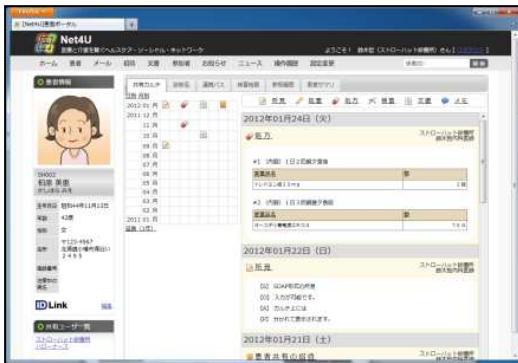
Net4U医療ポータル

Net4U
医療と介護を結ぶヘルスケア・ソーシャル・ネットワーク

ようこそ！ 鶴本花 (ストローハット研究所) さん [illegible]

ホーム 患者 メール 掲示 文書 電話帳 お知らせ ニュース 操作説明 設定変更

患者情報

共有カルテ 診察名 連携パス 共有検査 参照画像 患者ケアマン

2012年01月24日 (火)

処方

ストローハット研究所
鶴本 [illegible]

#1 (内服) 1日2回朝夕食後

| 医薬品名 | 量 |
|---|---|
| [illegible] | 1錠 |

#2 (内服) 1日3回朝昼夕食後

| 医薬品名 | 量 |
|---|---|
| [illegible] | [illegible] |

2012年01月22日 (日)

所見

ストローハット研究所

(S) SOAP形式の所見
(O) 入力が可能です。
(A) カルテのように
(P) 分かれて表示されます。

2012年01月21日 (土)

患者共有の経過

ストローハット研究所

2012 01月
2011 12月
11月
10月
09月
08月
07月
06月
05月
04月
03月
02月
01月
2011 01月

IDLink

共有ユーザー一覧